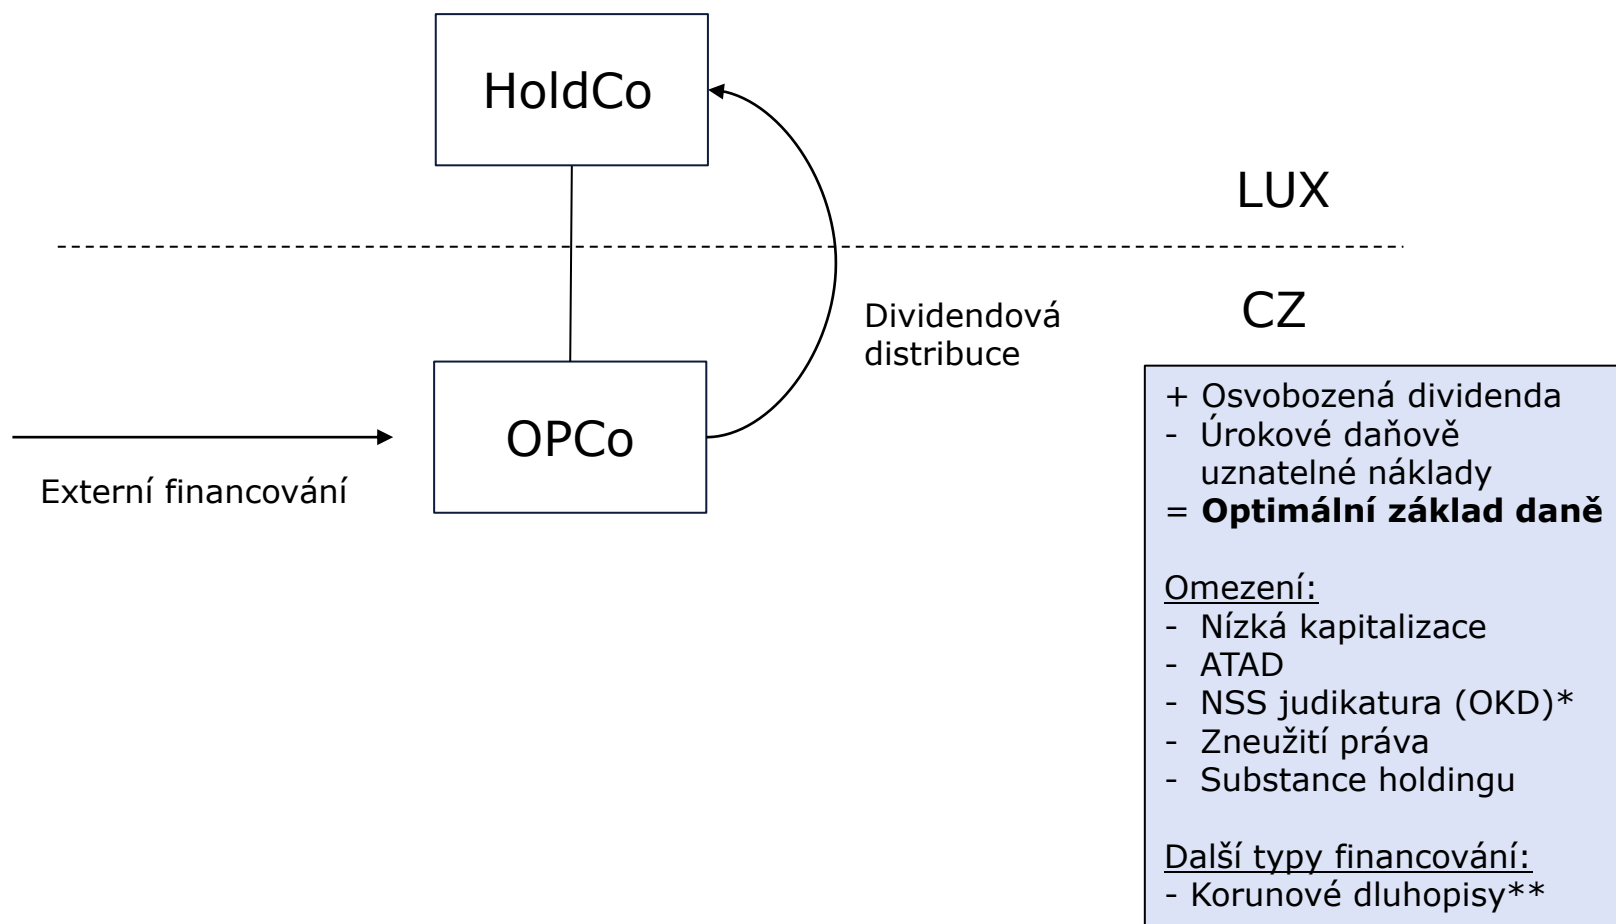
HoldCo

LUX

CZ

Dividendová distribuce

OPCo

Externí financování

+ Osvobozená dividenda
- Úrokové daňově uznatelné náklady
= **Optimální základ daně**

Omezení:
- Nízká kapitalizace
- ATAD
- NSS judikatura (OKD)*
- Zneužití práva
- Substance holdingu

Další typy financování:
- Korunové dluhopisy**